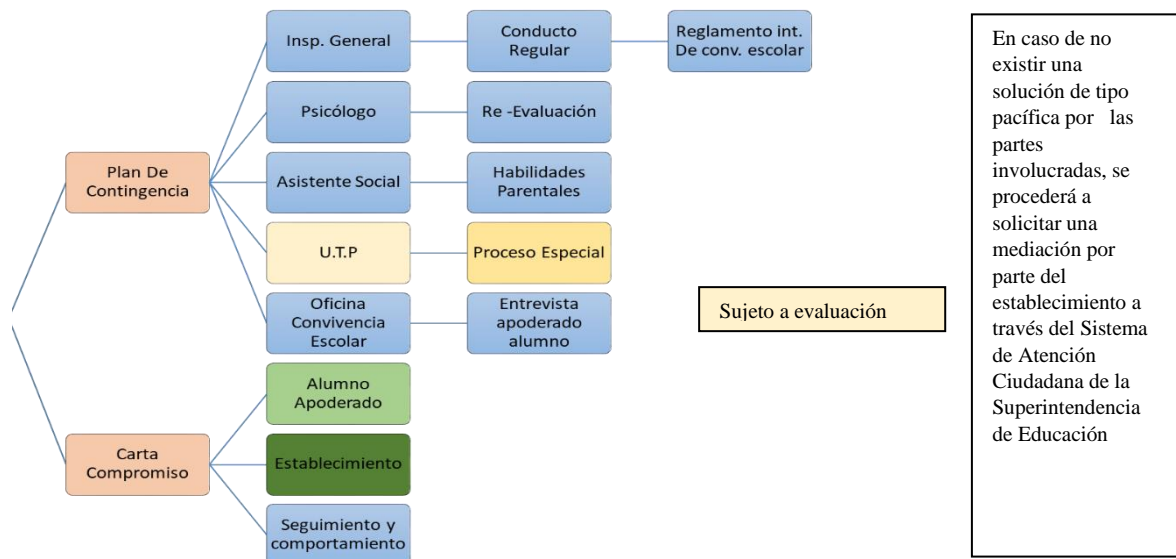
Plan De Contingencia

Insp. General

Conducto Regular

Reglamento int. De conv. escolar

Psicólogo

Re -Evaluación

Asistente Social

Habilidades Parentales

U.T.P

Proceso Especial

Oficina Convivencia Escolar

Entrevista apoderado alumno

Carta Compromiso

Alumno Apoderado

Establecimiento

Seguimiento y comportamiento

Sujeto a evaluación

En caso de no existir una solución de tipo pacífica por las partes involucradas, se procederá a solicitar una mediación por parte del establecimiento a través del Sistema de Atención Ciudadana de la Superintendencia de Educación